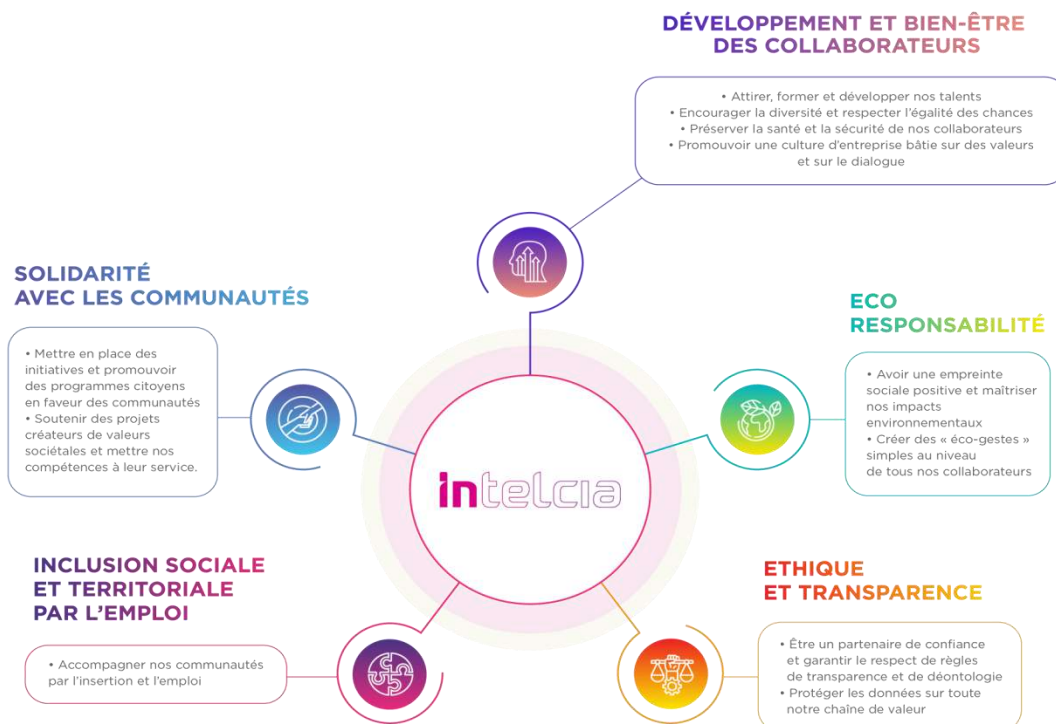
DÉVELOPPEMENT ET BIEN-ÊTRE DES COLLABORATEURS

• Attirer, former et développer nos talents
• Encourager la diversité et respecter l'égalité des chances
• Préserver la santé et la sécurité de nos collaborateurs
• Promouvoir une culture d'entreprise bâtie sur des valeurs et sur le dialogue

SOLIDARITÉ AVEC LES COMMUNAUTÉS

• Mettre en place des initiatives et promouvoir des programmes citoyens en faveur des communautés
• Soutenir des projets créateurs de valeurs sociétales et mettre nos compétences à leur service.

ECO RESPONSABILITÉ

• Avoir une empreinte sociale positive et maîtriser nos impacts environnementaux
• Créer des « éco-gestes » simples au niveau de tous nos collaborateurs

intelcia

INCLUSION SOCIALE ET TERRITORIALE PAR L'EMPLOI

• Accompagner nos communautés par l'insertion et l'emploi

ETHIQUE ET TRANSPARENCE

• Être un partenaire de confiance et garantir le respect de règles de transparence et de déontologie
• Protéger les données sur toute notre chaîne de valeur